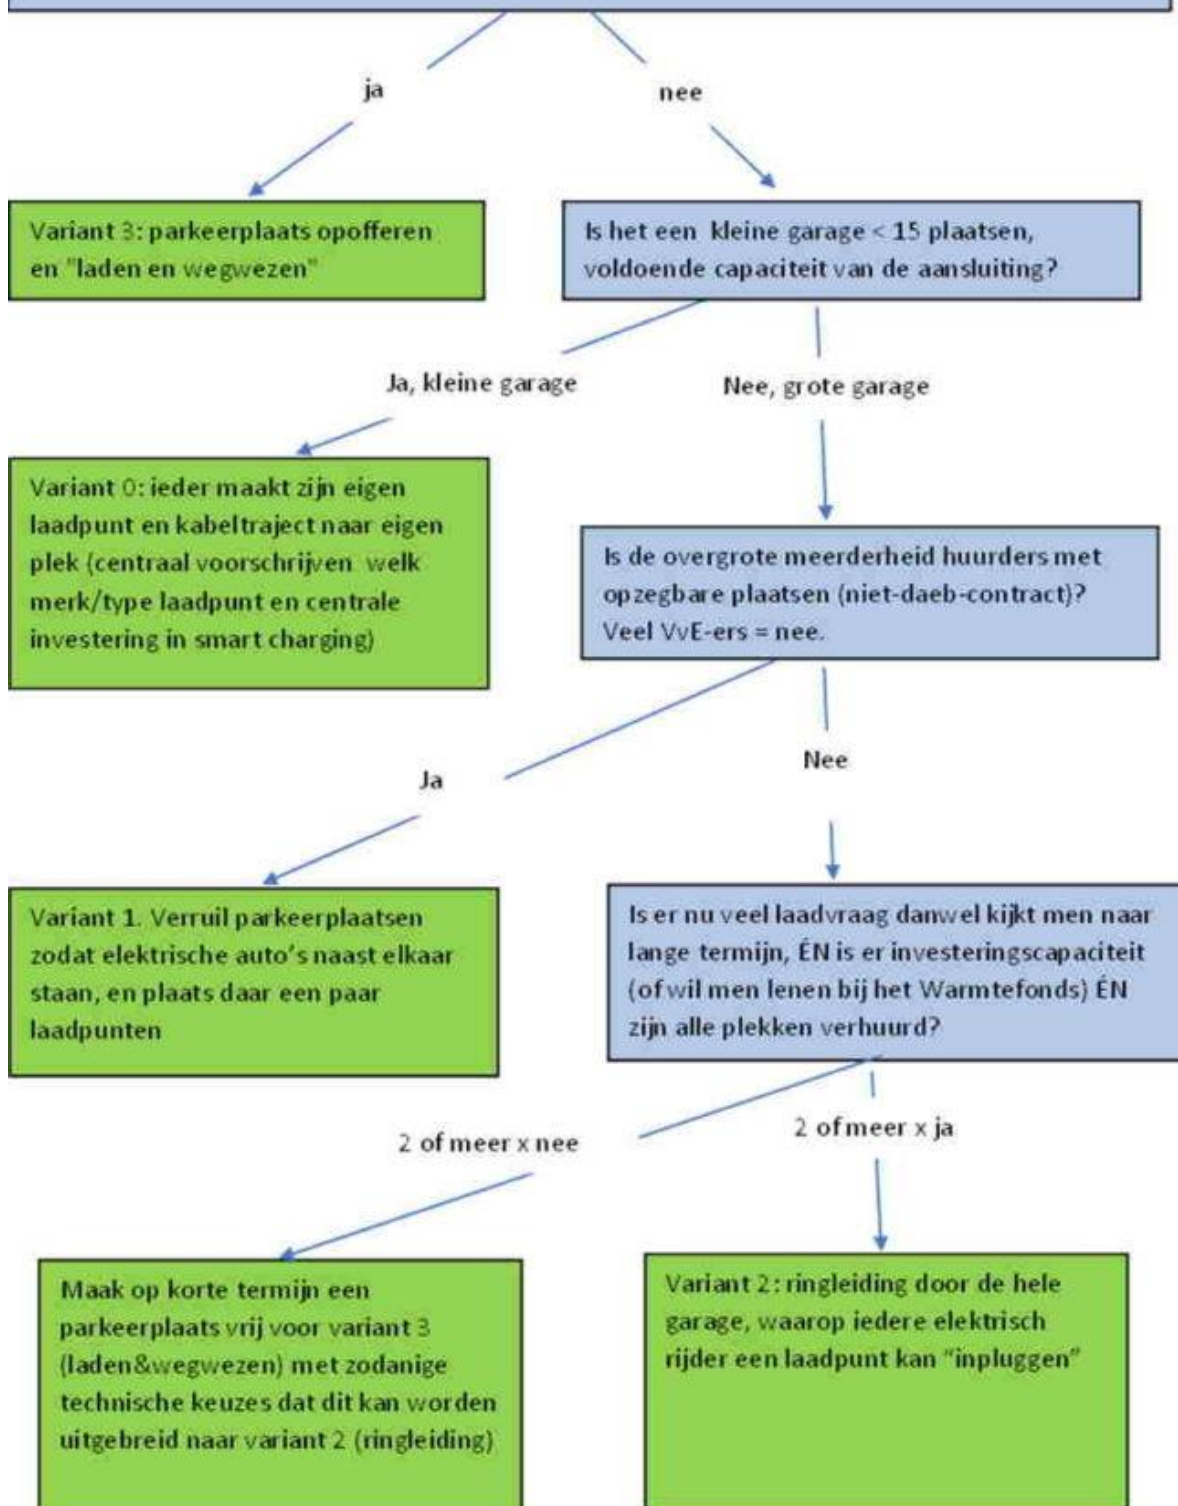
ja

nee

Variant 3: parkeerplaats opofferen en "laden en wegwezen"

Is het een kleine garage < 15 plaatsen, voldoende capaciteit van de aansluiting?

Ja, kleine garage

Nee, grote garage

Variant 0: ieder maakt zijn eigen laadpunt en kabeltraject naar eigen plek (centraal voorschrijven welk merk/type laadpunt en centrale investering in smart charging)

Is de overgrote meerderheid huurders met opzegbare plaatsen (niet-daeb-contract)? Veel VvE-ers = nee.

Ja

Nee

Variant 1. Verruil parkeerplaatsen zodat elektrische auto's naast elkaar staan, en plaats daar een paar laadpunten

Is er nu veel laadvraag danwel kijkt men naar lange termijn, ÉN is er investeringscapaciteit (of wil men lenen bij het Warmtefonds) ÉN zijn alle plekken verhuurd?

2 of meer x nee

2 of meer x ja

Maak op korte termijn een parkeerplaats vrij voor variant 3 (laden&wegwezen) met zodanige technische keuzes dat dit kan worden uitgebreid naar variant 2 (ringleiding)

Variant 2: ringleiding door de hele garage, waarop iedere elektrisch rijder een laadpunt kan "inpluggen"